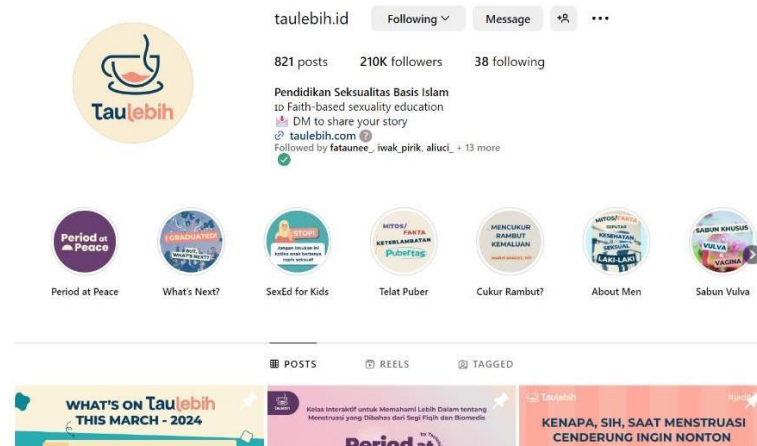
Taulebih

taulebih.id Following Message

821 posts 210K followers 38 following

Pendidikan Seksualitas Basis Islam
ID Faith-based sexuality education
📩 DM to share your story
🔗 taulebih.com
Followed by fataunee_, iwak_pirik, aliuci_ + 13 more

Period at Peace
Period at Peace

I GRADUATED! but... WHAT'S NEXT?
What's Next?

STOP! Jangan bicakan ini ketika anak bertanya topik seksual!
SexEd for Kids

MITOS/FAKTA KETERLAMBATAN Pubertas
Telat Puber

MENCUKUR RAMBUT KEMALUAN
Cukur Rambut?

MITOS/FAKTA SEPUTAR KESEHATAN SEKSUAL LAKI-LAKI
About Men

SABUN KHUSUS VULVA VAGINA
Sabun Vulva

POSTS REELS TAGGED

WHAT'S ON Taulebih THIS MARCH - 2024

Taulebih
Kelas Interaktif untuk Memahami Lebih Dalam tentang Menstruasi yang Dibahas dari Segi Fiqih dan Biomedis
Period at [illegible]

Taulebih
KENAPA, SIH, SAAT MENSTRUASI CENDERUNG INGIN NONTON